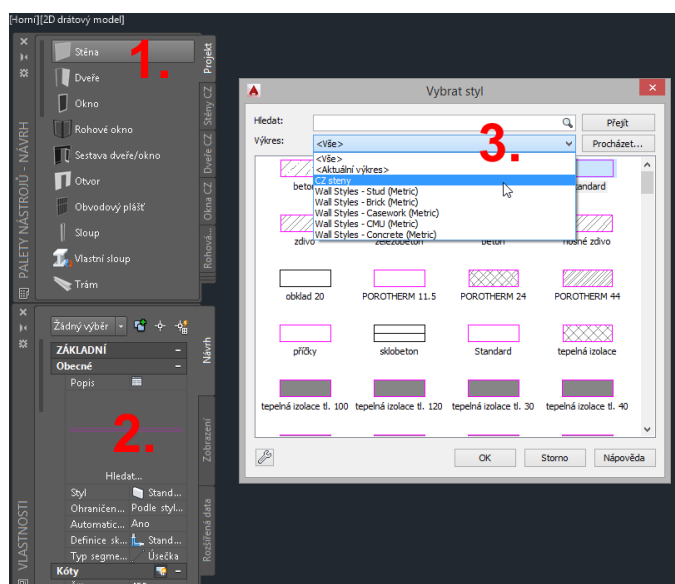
[Horní][2D drátový model]

Stěna
Dveře
Okno
Rohové okno
Sestava dveře/okno
Otvor
Obvodový plášť
Sloup
Vlastní sloup
Trám

1.

Projekt
Stěny CZ
Dveře CZ
Okna CZ
Rohová...

PALETY NÁSTROJŮ - NÁVRH

Žádný výběr

ZÁKLADNÍ
Obecné
Popis

2.

Hledat...

Styl — Stand...
Ohraničen... — Podle styl...
Automatic... — Ano
Definice sk... — Stand...
Typ segme... — Úsečka
Kóty

Návrh
Zobrazení
Rozšířená data

VLASTNOSTI

Vybrat styl

Hledat:
Přejít
Výkres:
<Vše>
Procházet...

3.

<Vše>
<Aktuální výkres>
CZ steny
Wall Styles - Stud (Metric)
Wall Styles - Brick (Metric)
Wall Styles - Casework (Metric)
Wall Styles - CMU (Metric)
Wall Styles - Concrete (Metric)

beton
Standard
zdivo
železobeton
beton
nosné zdivo
obklad 20
POROTHERM 11.5
POROTHERM 24
POROTHERM 44
příčky
sklobeton
Standard
tepelná izolace
tepelná izolace tl. 100
tepelná izolace tl. 120
tepelná izolace tl. 30
tepelná izolace tl. 40

OK
Storno
Nápověda